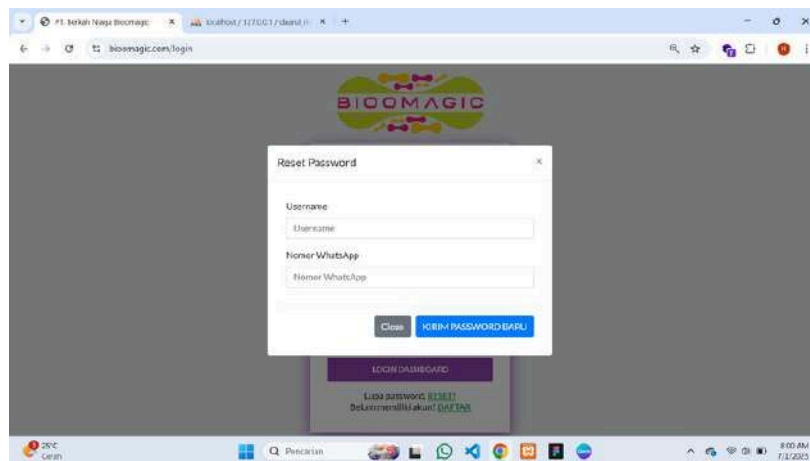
PT. Berkah Niaga Biomagic
localhost / 127.0.0.1 / dbsmd
biosmagic.com/login

BIOOMAGIC

Reset Password

×

Username

Username

Nomor WhatsApp

Nomor WhatsApp

Close

KIRIM PASSWORD BARU

LOGIN DASHBOARD

Lupa password RESET!
Belum memiliki akun? DAFTAR

25°C
Cerah

Pencarian

8:00 AM
7/1/2025